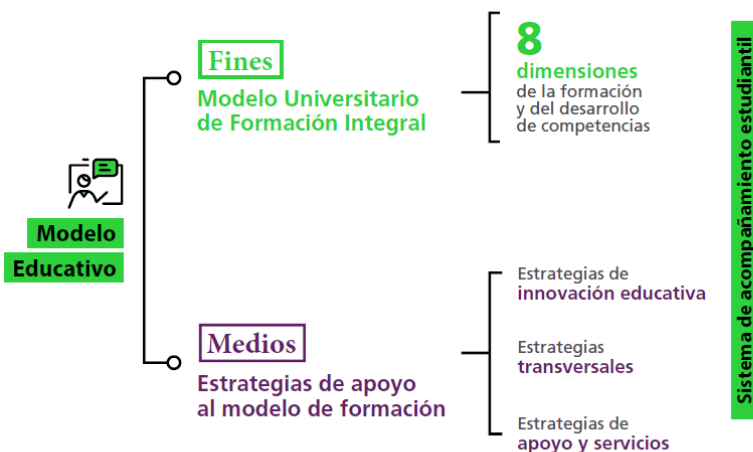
Modelo Educativo

Fines
Modelo Universitario de Formación Integral

8
dimensiones
de la formación y del desarrollo de competencias

Medios
Estrategias de apoyo al modelo de formación

Estrategias de
innovación educativa

Estrategias
transversales

Estrategias de
apoyo y servicios

Sistema de acompañamiento estudiantil